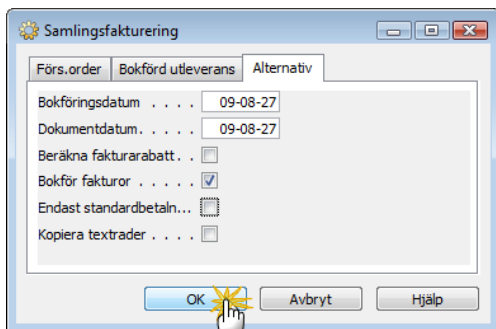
Samlingsfakturering

Förs.order | Bokförd utleverans | Alternativ

Bokföringsdatum . . . . 09-08-27
Dokumentdatum. . . . . 09-08-27
Beräkna fakturarabatt . .
Bokför fakturor . . . . .
Endast standardbetaln...
Kopiera textrader . . . .

OK | Avbryt | Hjälp